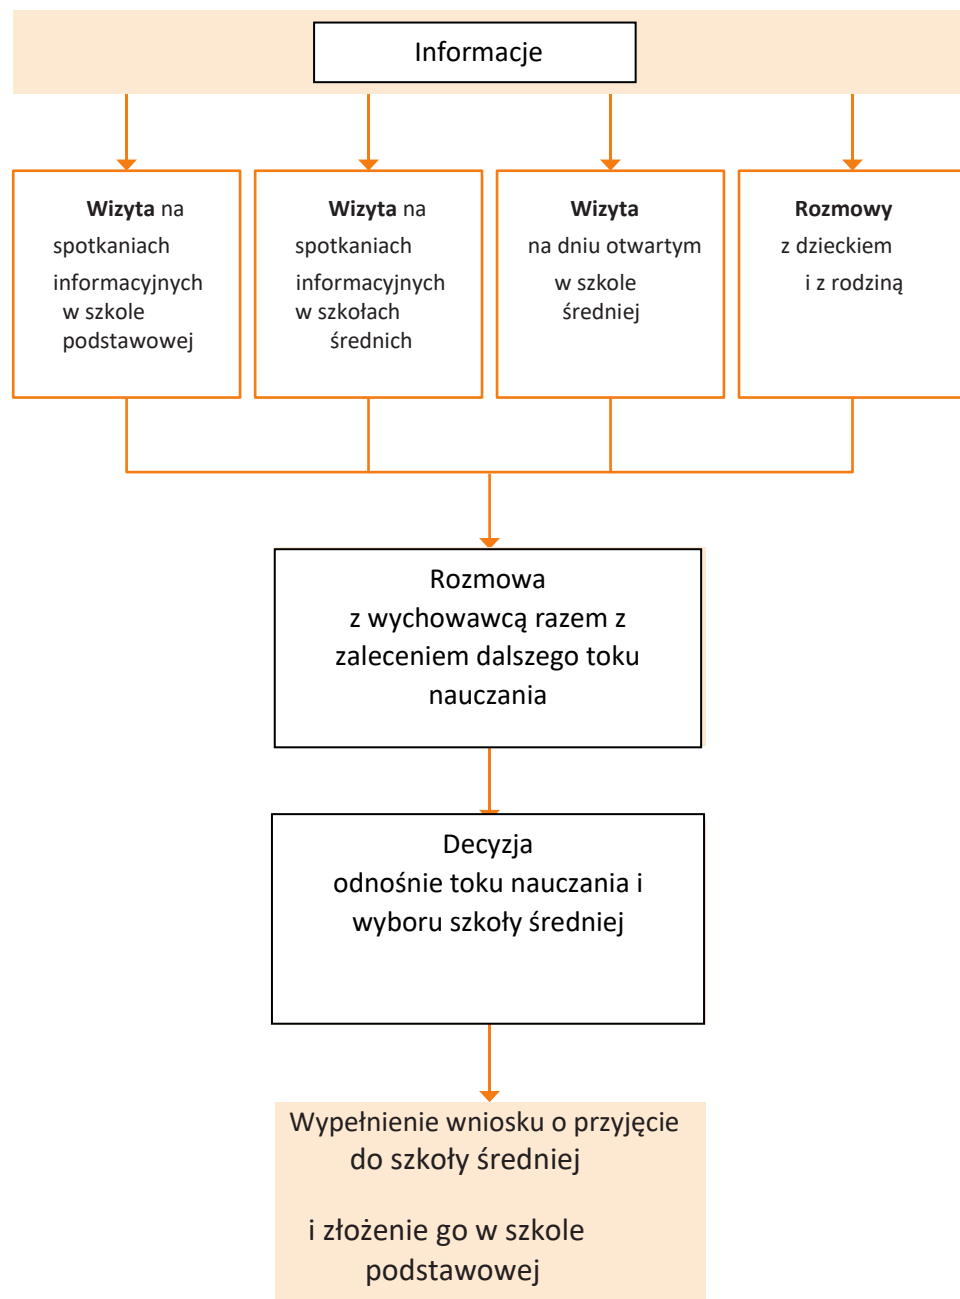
Informacje

**Wizyta** na spotkaniach informacyjnych w szkole podstawowej

**Wizyta** na spotkaniach informacyjnych w szkołach średnich

**Wizyta** na dniu otwartym w szkole średniej

**Rozmowy** z dzieckiem i z rodziną

Rozmowa z wychowawcą razem z zaleceniem dalszego toku nauczania

Decyzja odnośnie toku nauczania i wyboru szkoły średniej

Wypełnienie wniosku o przyjęcie do szkoły średniej

i złożenie go w szkole podstawowej